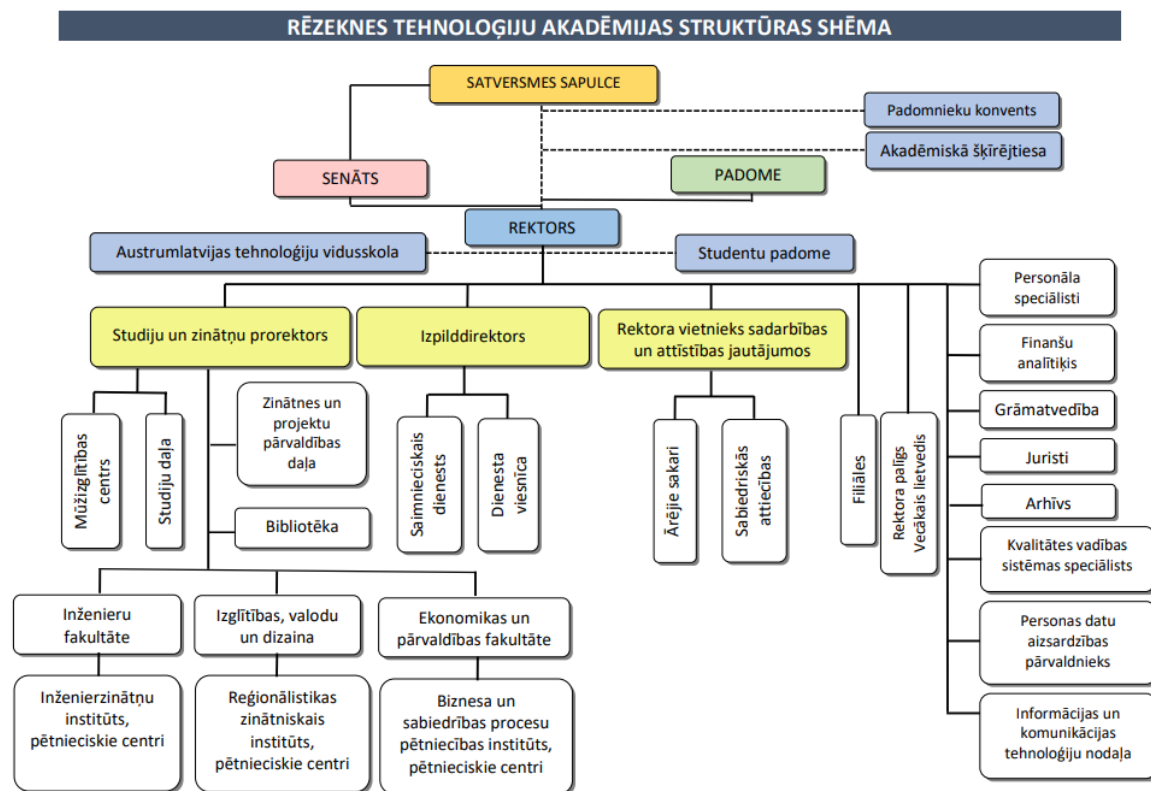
RĒZEKNES TEHNOLOĢIJU AKADĒMIJAS STRUKTŪRAS SHĒMA

SATVERSMES SAPULCE

Padomnieku konvents

Akadēmiskā šķīrējtiesa

SENĀTS

PADOME

REKTORS

Austrumlatvijas tehnoloģiju vidusskola

Studentu padome

Personāla speciālisti

Finanšu analītiķis

Grāmatvedība

Juristi

Arhīvs

Kvalitātes vadības sistēmas speciālists

Personas datu aizsardzības pārvaldnieks

Informācijas un komunikācijas tehnoloģiju nodaļa

Studiju un zinātņu prorektors

Izpilddirektors

Rektora vietnieks sadarbības un attīstības jautājumos

Mūžizglītības centrs

Studiju daļa

Zinātnes un projektu pārvaldības daļa

Bibliotēka

Saimnieciskais dienests

Dienesta viesnīca

Ārējie sakari

Sabiedriskās attiecības

Filiāles

Rektora palīgs Vecākais lietvedis

Inženieru fakultāte

Izglītības, valodu un dizaina

Ekonomikas un pārvaldības fakultāte

Inženierzinātņu institūts, pētnieciskie centri

Reģionālistikas zinātniskais institūts, pētnieciskie centri

Biznesa un sabiedrības procesu pētniecības institūts, pētnieciskie centri